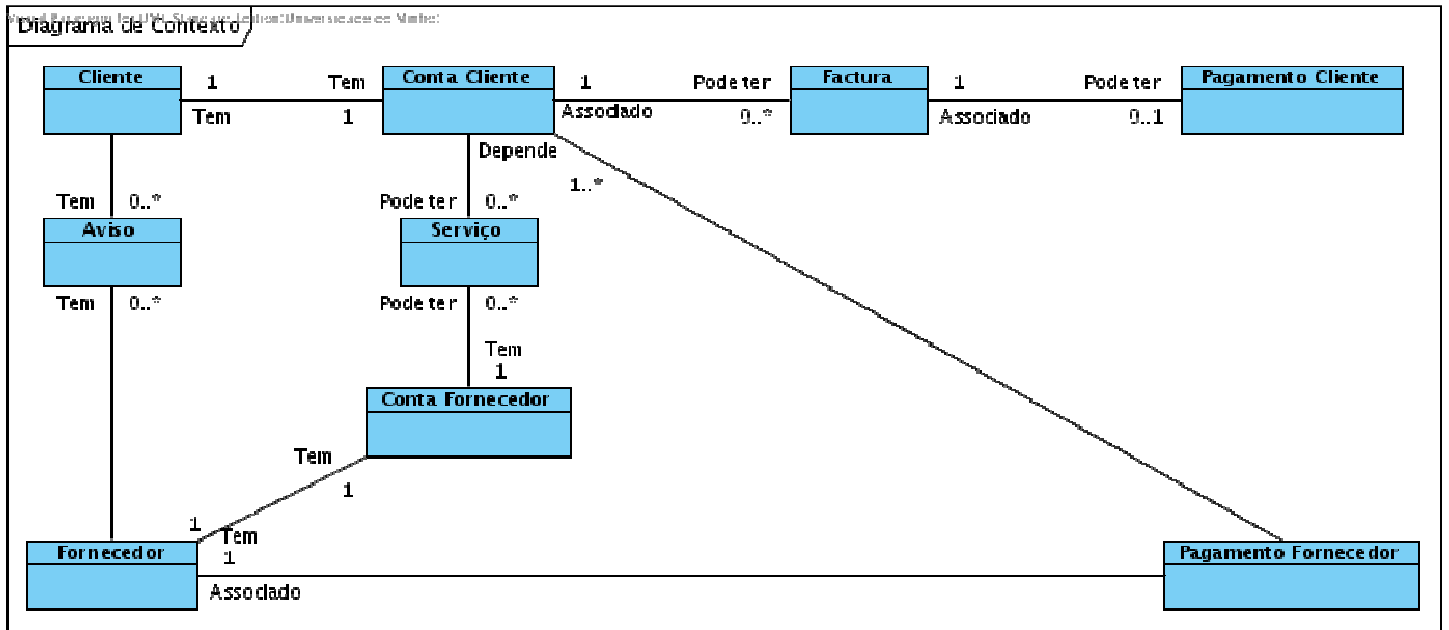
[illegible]

Diagrama de Contexto

Cliente

1

Tem

Tem

1

Conta Cliente

1

Assodiado

Pode ter

0..*

Factura

1

Associado

Pode ter

0..1

Pagamento Cliente

Depende

1..*

Tem

0..*

Aviso

Tem

0..*

Pode ter

0..*

Serviço

Pode ter

0..*

Tem

1

Conta Fornecedor

Tem

1

1

Tem

1

Fornecedor

Assodado

Pagamento Fornecedor